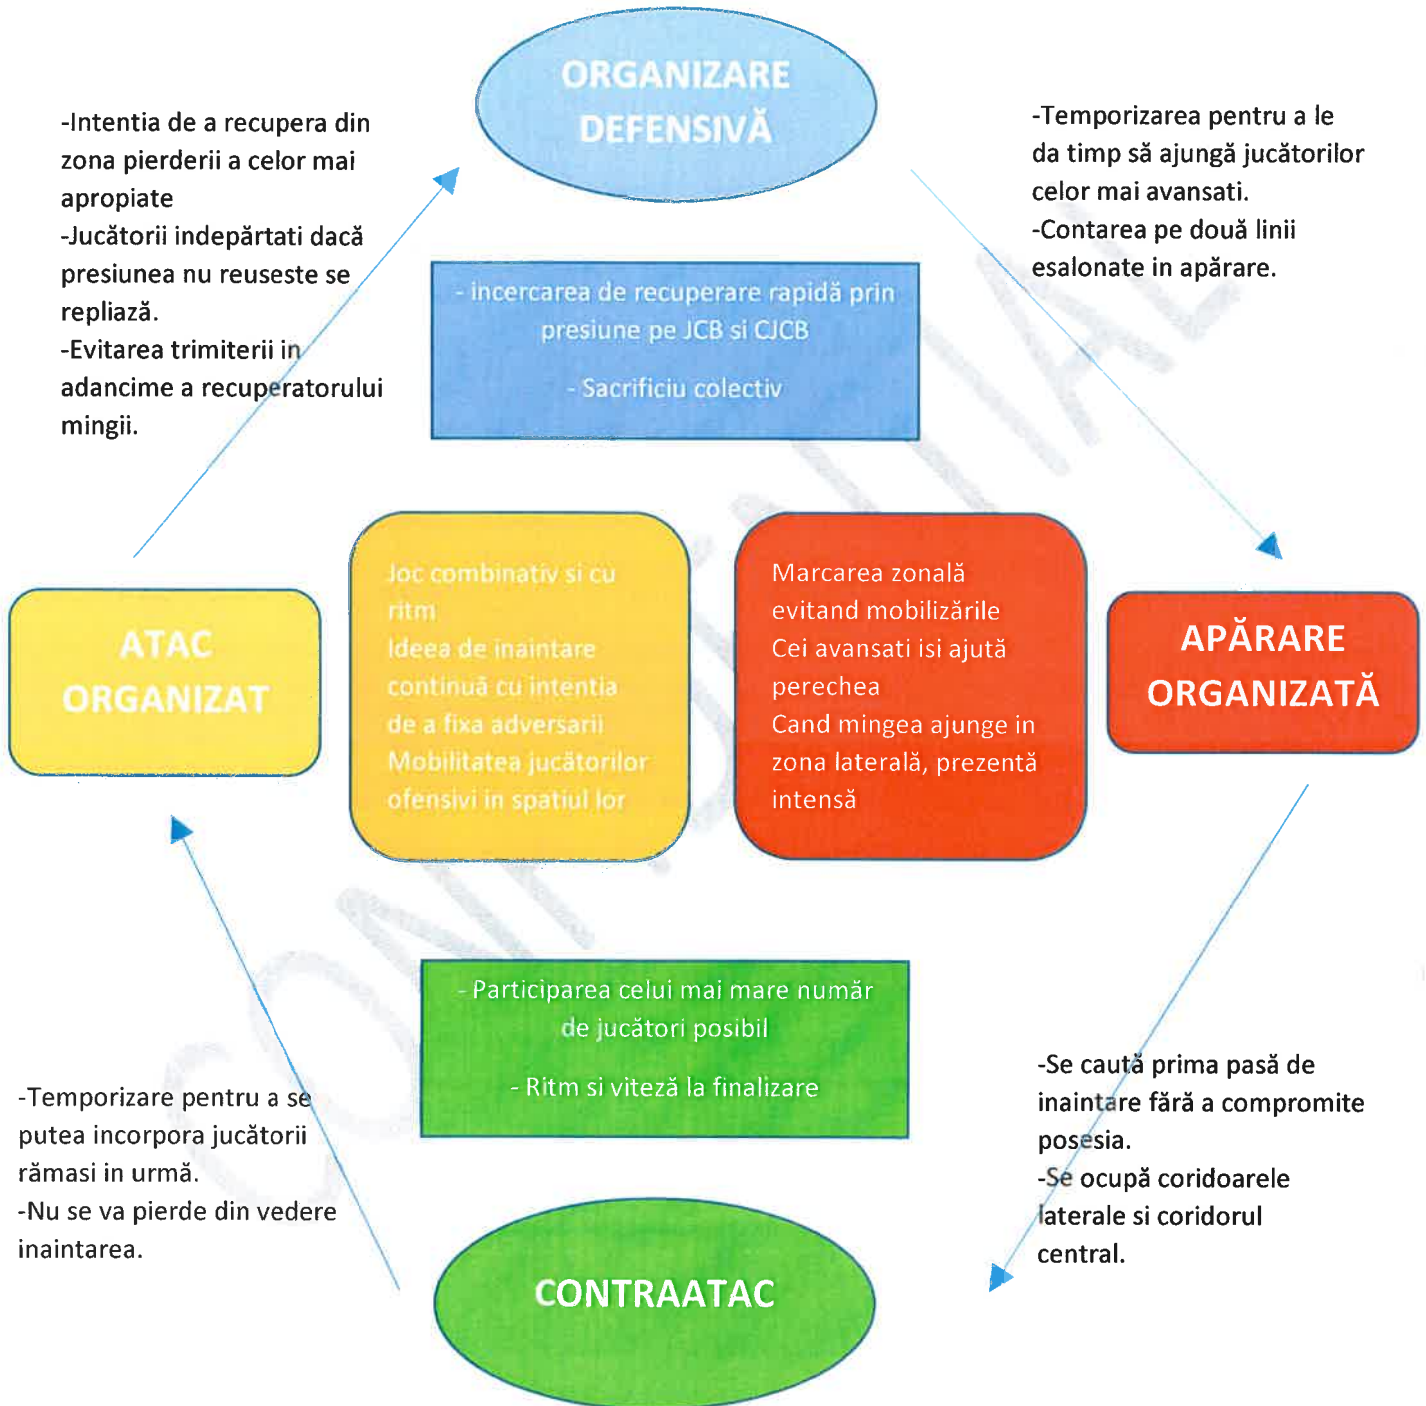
ORGANIZARE DEFENSIVĂ

-Intentia de a recupera din zona pierderii a celor mai apropiate
-Jucătorii indepărtati dacă presiunea nu reuseste se repliază.
-Evitarea trimiterii in adancime a recuperatorului mingii.

-Temporizarea pentru a le da timp să ajungă jucătorilor celor mai avansati.
-Contarea pe două linii esalonate in apărare.

- incercarea de recuperare rapidă prin presiune pe JCB si CJCB
- Sacrificiu colectiv

ATAC ORGANIZAT

Joc combinativ si cu ritm
Ideea de inaintare continuă cu intentia de a fixa adversarii
Mobilitatea jucătorilor ofensivi in spatiul lor

Marcarea zonală evitand mobilizările
Cei avansati isi ajută perechea
Cand mingea ajunge in zona laterală, prezentă intensă

APĂRARE ORGANIZATĂ

- Participarea celui mai mare număr de jucători posibil
- Ritm si viteză la finalizare

-Temporizare pentru a se putea incorpora jucătorii rămasi in urmă.
-Nu se va pierde din vedere inaintarea.

-Se caută prima pasă de inaintare fără a compromite posesia.
-Se ocupă coridoarele laterale si coridorul central.

CONTRAATAC